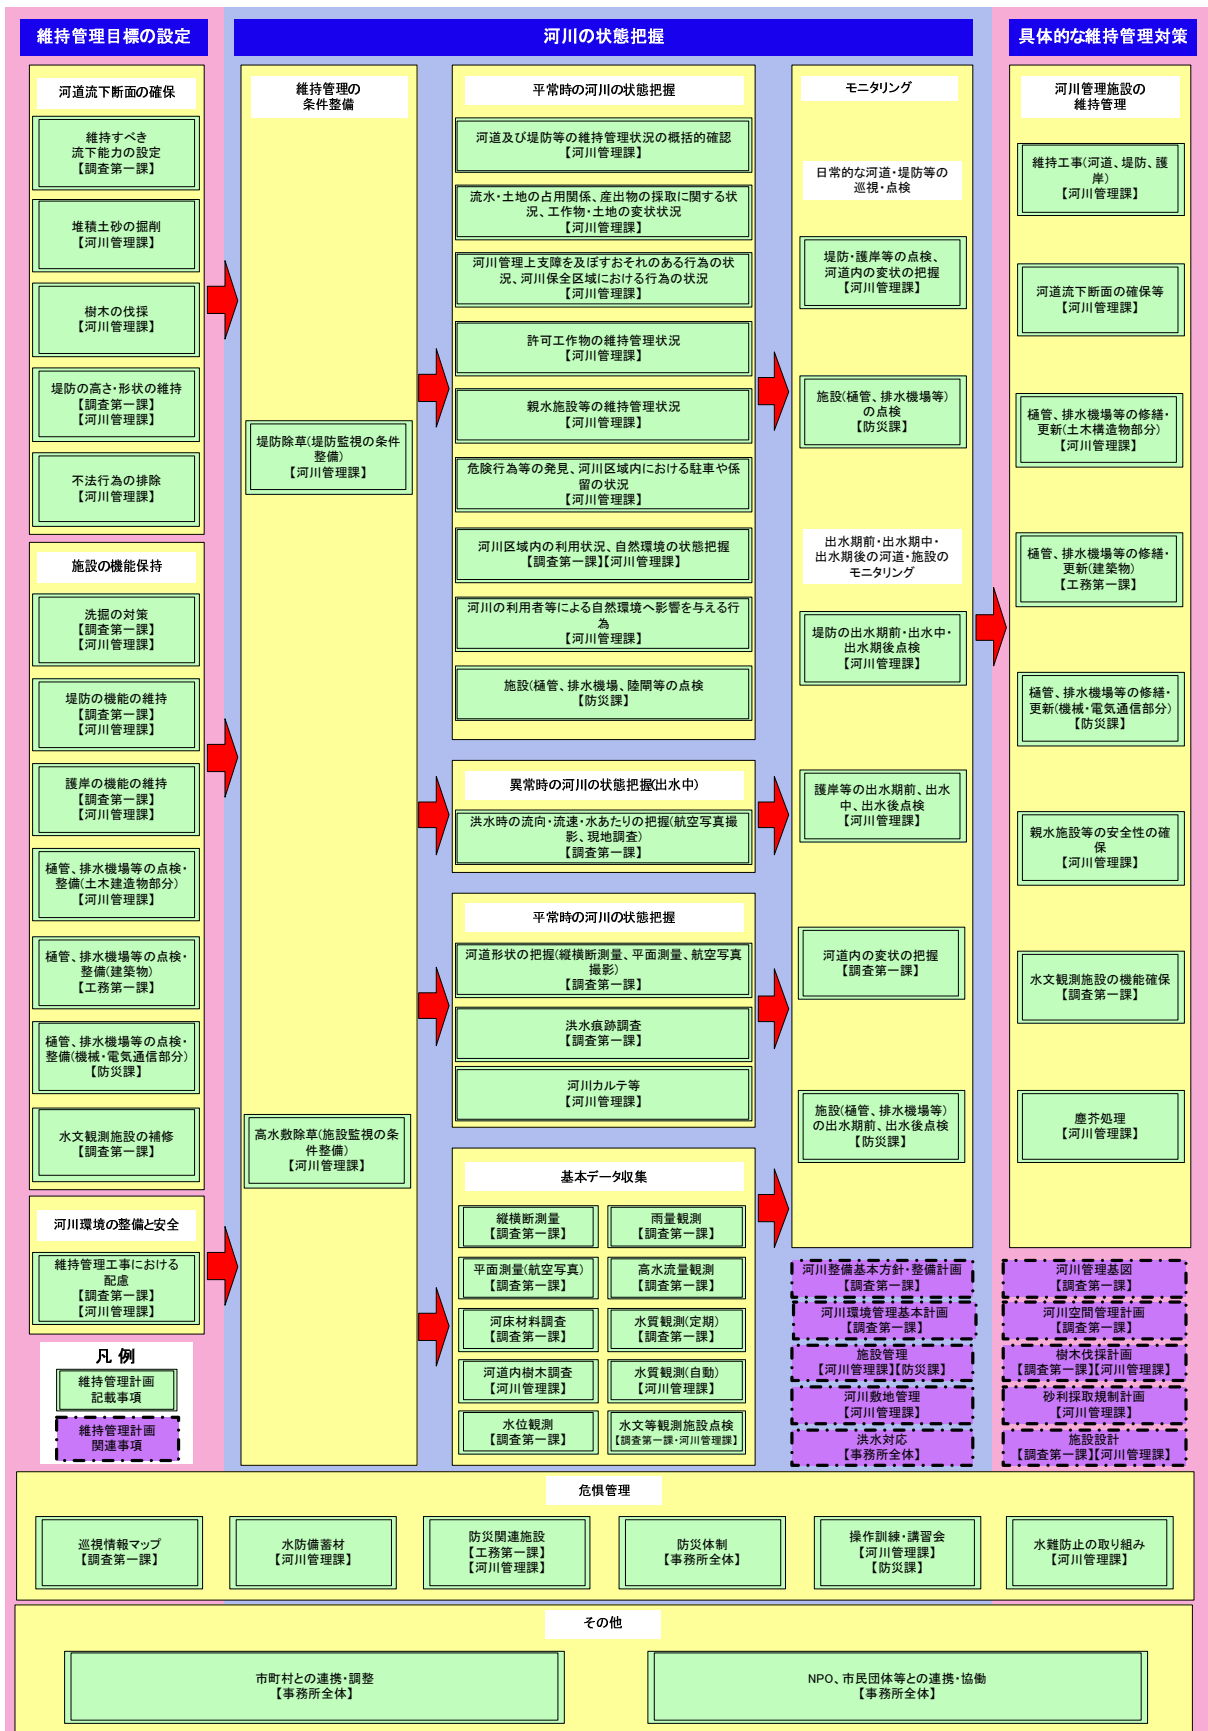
維持管理目標の設定

河川の状態把握

具体的な維持管理対策

河道流下断面の確保

維持すべき流下能力の設定
【調査第一課】

堆積土砂の掘削
【河川管理課】

樹木の伐採
【河川管理課】

堤防の高さ・形状の維持
【調査第一課】
【河川管理課】

不法行為の排除
【河川管理課】

施設の機能保持

洗掘の対策
【調査第一課】
【河川管理課】

堤防の機能の維持
【調査第一課】
【河川管理課】

護岸の機能の維持
【調査第一課】
【河川管理課】

樋管、排水機場等の点検・整備(土木建造物部分)
【河川管理課】

樋管、排水機場等の点検・整備(建築物)
【工務第一課】

樋管、排水機場等の点検・整備(機械・電気通信部分)
【防災課】

水文観測施設の補修
【調査第一課】

河川環境の整備と安全

維持管理工事における配慮
【調査第一課】
【河川管理課】

凡 例

維持管理計画記載事項

維持管理計画関連事項

維持管理の条件整備

堤防除草(堤防監視の条件整備)
【河川管理課】

高水敷除草(施設監視の条件整備)
【河川管理課】

平常時の河川の状態把握

河道及び堤防等の維持管理状況の概括的確認
【河川管理課】

流水・土地の占用関係、産出物の採取に関する状況、工作物・土地の変状状況
【河川管理課】

河川管理上支障を及ぼすおそれのある行為の状況、河川保全区域における行為の状況
【河川管理課】

許可工作物の維持管理状況
【河川管理課】

親水施設等の維持管理状況
【河川管理課】

危険行為等の発見、河川区域内における駐車や係留の状況
【河川管理課】

河川区域内の利用状況、自然環境の状態把握
【調査第一課】【河川管理課】

河川の利用者等による自然環境へ影響を与える行為
【河川管理課】

施設(樋管、排水機場、陸閘等の点検
【防災課】

異常時の河川の状態把握(出水中)

洪水時の流向・流速・水あたりの把握(航空写真撮影、現地調査)
【調査第一課】

平常時の河川の状態把握

河道形状の把握(縦横断測量、平面測量、航空写真撮影)
【調査第一課】

洪水痕跡調査
【調査第一課】

河川カルテ等
【河川管理課】

基本データ収集

縦横断測量
【調査第一課】

雨量観測
【調査第一課】

平面測量(航空写真)
【調査第一課】

高水流量観測
【調査第一課】

河床材料調査
【調査第一課】

水質観測(定期)
【調査第一課】

河道内樹木調査
【河川管理課】

水質観測(自動)
【河川管理課】

水位観測
【調査第一課】

水文等観測施設点検
【調査第一課・河川管理課】

モニタリング

日常的な河道・堤防等の巡視・点検

堤防・護岸等の点検、河道内の変状の把握
【河川管理課】

施設(樋管、排水機場等)の点検
【防災課】

出水期前・出水期中・出水期後の河道・施設のモニタリング

堤防の出水期前・出水中・出水期後点検
【河川管理課】

護岸等の出水期前、出水中、出水後点検
【河川管理課】

河道内の変状の把握
【調査第一課】

施設(樋管、排水機場等)の出水期前、出水後点検
【防災課】

河川整備基本方針・整備計画
【調査第一課】

河川環境管理基本計画
【調査第一課】

施設管理
【河川管理課】【防災課】

河川敷地管理
【河川管理課】

洪水対応
【事務所全体】

河川管理施設の維持管理

維持工事(河道、堤防、護岸)
【河川管理課】

河道流下断面の確保等
【河川管理課】

樋管、排水機場等の修繕・更新(土木構造物部分)
【河川管理課】

樋管、排水機場等の修繕・更新(建築物)
【工務第一課】

樋管、排水機場等の修繕・更新(機械・電気通信部分)
【防災課】

親水施設等の安全性の確保
【河川管理課】

水文観測施設の機能確保
【調査第一課】

塵芥処理
【河川管理課】

河川管理基図
【調査第一課】

河川空間管理計画
【調査第一課】

樹木伐採計画
【調査第一課】【河川管理課】

砂利採取規制計画
【河川管理課】

施設設計
【調査第一課】【河川管理課】

危機管理

巡視情報マップ
【調査第一課】

水防備蓄材
【河川管理課】

防災関連施設
【工務第一課】
【河川管理課】

防災体制
【事務所全体】

操作訓練・講習会
【河川管理課】
【防災課】

水難防止の取り組み
【河川管理課】

その他

市町村との連携・調整
【事務所全体】

NPO、市民団体等との連携・協働
【事務所全体】